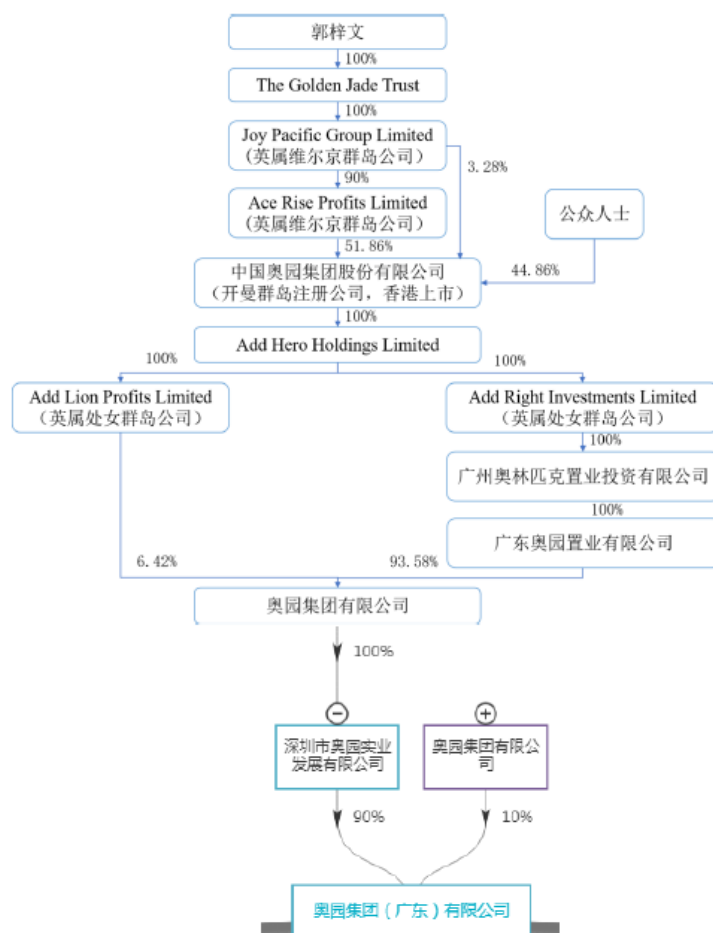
郭梓文

100%

The Golden Jade Trust

100%

Joy Pacific Group Limited
（英属维尔京群岛公司）

3.28%

90%

Ace Rise Profits Limited
（英属维尔京群岛公司）

公众人士

51.86%

中国奥园集团股份有限公司
（开曼群岛注册公司，香港上市）

44.86%

100%

Add Hero Holdings Limited

100%

100%

Add Lion Profits Limited
（英属处女群岛公司）

Add Right Investments Limited
（英属处女群岛公司）

100%

广州奥林匹克置业投资有限公司

100%

广东奥园置业有限公司

6.42%

93.58%

奥园集团有限公司

100%

深圳市奥园实业发展有限公司

奥园集团有限公司

90%

10%

奥园集团（广东）有限公司